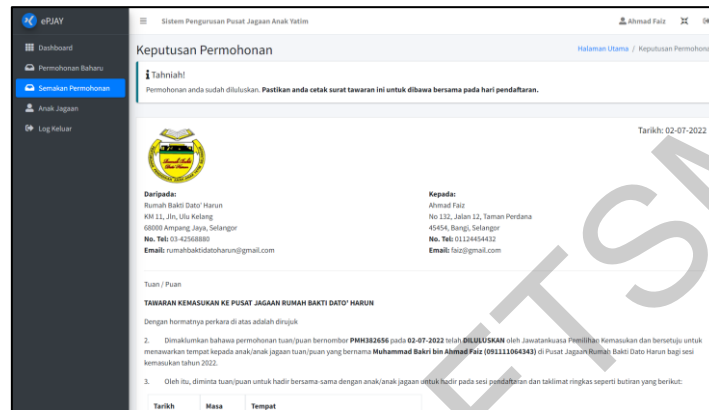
ePJAY

Dashboard
Permohonan Baharu
Semakan Permohonan
Anak Jagaan
Log Keluar

Sistem Pengurusan Pusat Jagaan Anak Yatim

Ahmad Faiz

Keputusan Permohonan

Halaman Utama / Keputusan Permohona

Tahniah!
Permohonan anda sudah diluluskan. Pastikan anda cetak surat tawaran ini untuk dibawa bersama pada hari pendaftaran.

Tarikh: 02-07-2022

Rumah Bakti Dato' Harun

Daripada:
Rumah Bakti Dato' Harun
KM 11, Jln. Ulu Kelang
68000 Ampang Jaya, Selangor
No. Tel: 03-42568880
Email: rumahbaktidatoharun@gmail.com

Kepada:
Ahmad Faiz
No 132, Jalan 12, Taman Perdana
45454, Bangi, Selangor
No. Tel: 01124454432
Email: faiz@gmail.com

Tuan / Puan

TAWARAN KEMASUKAN KE PUSAT JAGAAN RUMAH BAKTI DATO' HARUN

Dengan hormatnya perkara di atas adalah dirujuk

2. Dimaklumkan bahawa permohonan tuan/puan bernombor PMH382656 pada 02-07-2022 telah DILULUSKAN oleh Jawatankuasa Pemilihan Kemasukan dan bersetuju untuk menawarkan tempat kepada anak/anak jagaan tuan/puan yang bernama Muhammad Bakri bin Ahmad Faiz (091111064343) di Pusat Jagaan Rumah Bakti Dato Harun bagi sesi kemasukan tahun 2022.

3. Oleh itu, diminta tuan/puan untuk hadir bersama-sama dengan anak/anak jagaan untuk hadir pada sesi pendaftaran dan taklimat ringkas seperti butiran yang berikut:

| Tarikh | Masa | Tempat |
|---|---|---|

ETSM